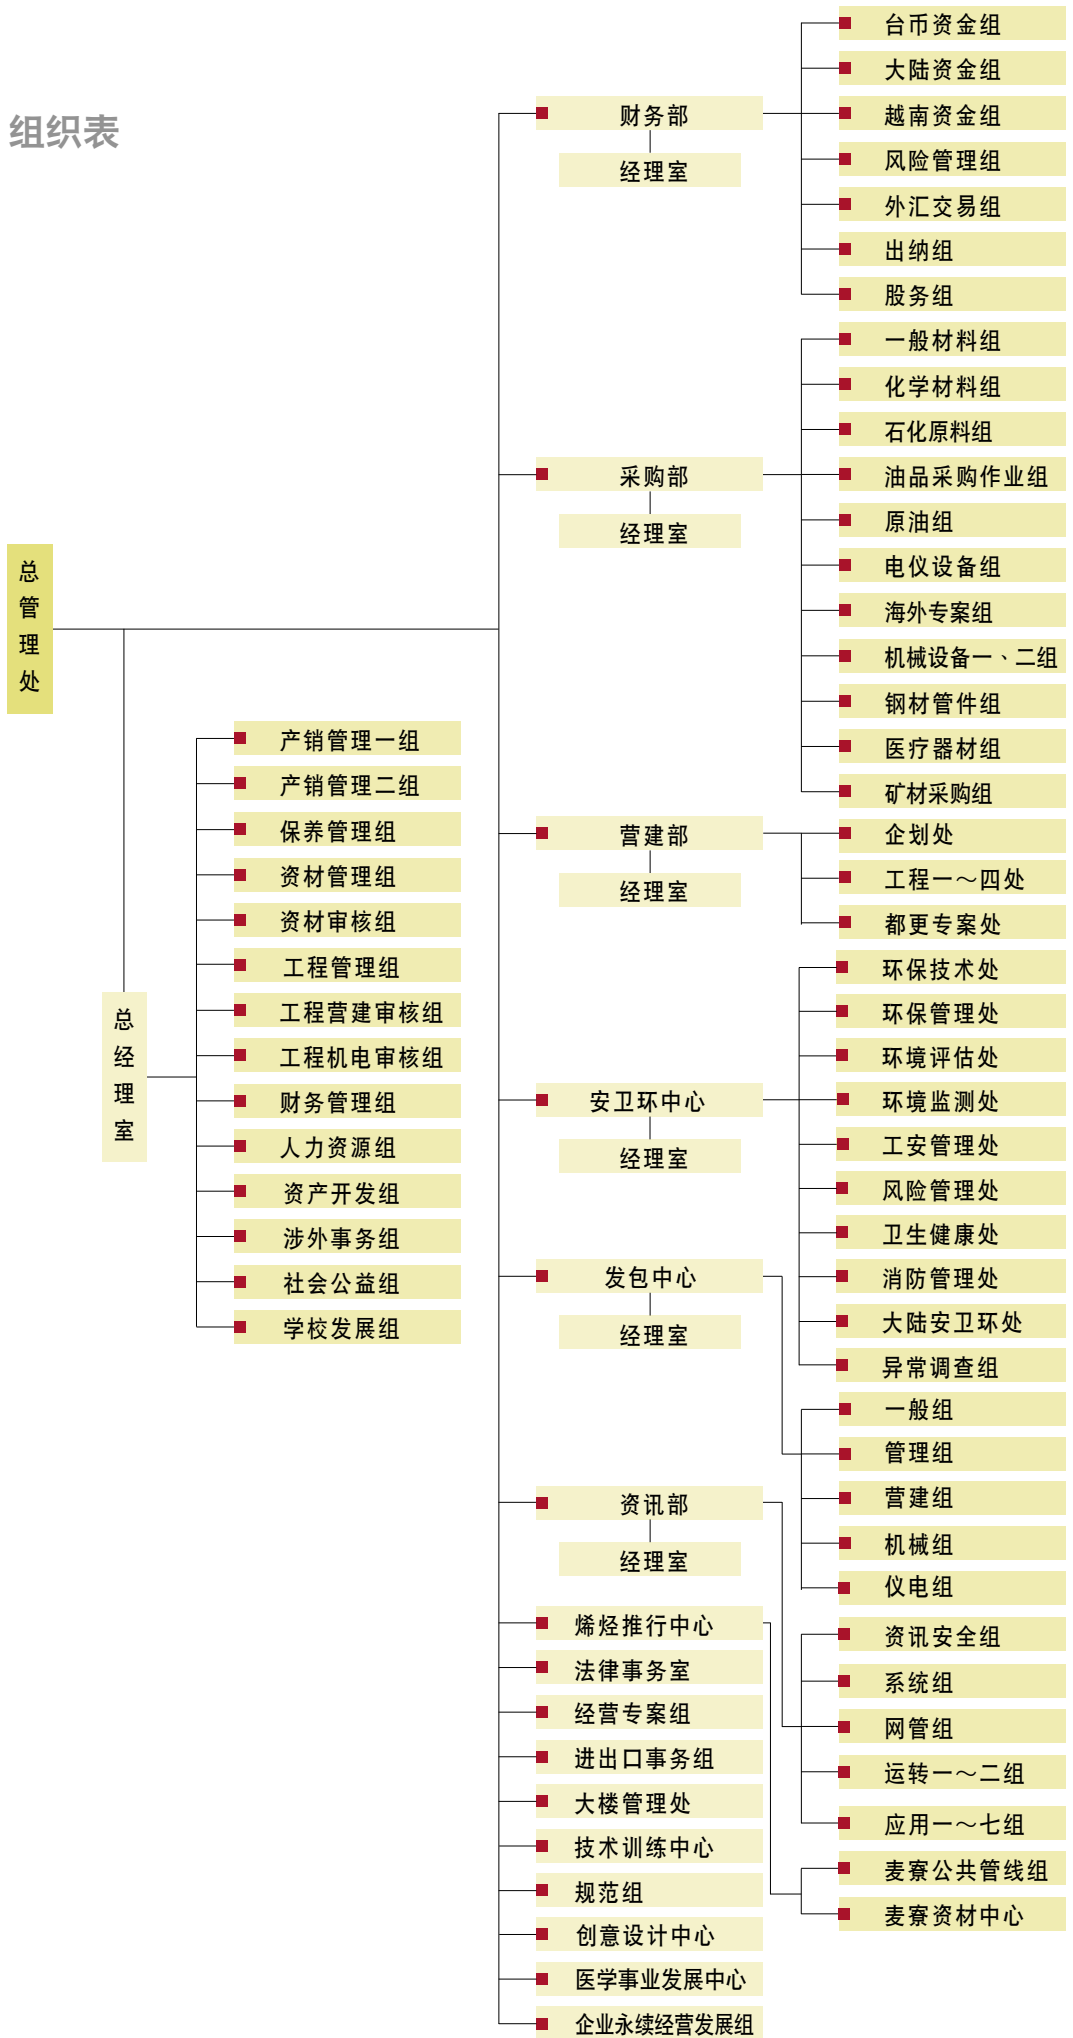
组织表

总管理处

总经理室

产销管理一组
产销管理二组
保养管理组
资材管理组
资材审核组
工程管理组
工程营建审核组
工程机电审核组
财务管理组
人力资源组
资产开发组
涉外事务组
社会公益组
学校发展组

财务部
经理室

台币资金组
大陆资金组
越南资金组
风险管理组
外汇交易组
出纳组
股务组

采购部
经理室

一般材料组
化学材料组
石化原料组
油品采购作业组
原油组
电仪设备组
海外专案组
机械设备一、二组
钢材管件组
医疗器材组
矿材采购组

营建部
经理室

企划处
工程一～四处
都更专案处

安卫环中心
经理室

环保技术处
环保管理处
环境评估处
环境监测处
工安管理处
风险管理处
卫生健康处
消防管理处
大陆安卫环处
异常调查组

发包中心
经理室

一般组
管理组
营建组
机械组
仪电组

资讯部
经理室

资讯安全组
系统组
网管组
运转一～二组
应用一～七组

烯烃推行中心
法律事务室
经营专案组
进出口事务组
大楼管理处
技术训练中心
规范组
创意设计中心
医学事业发展中心
企业永续经营发展组

麦寮公共管线组
麦寮资材中心